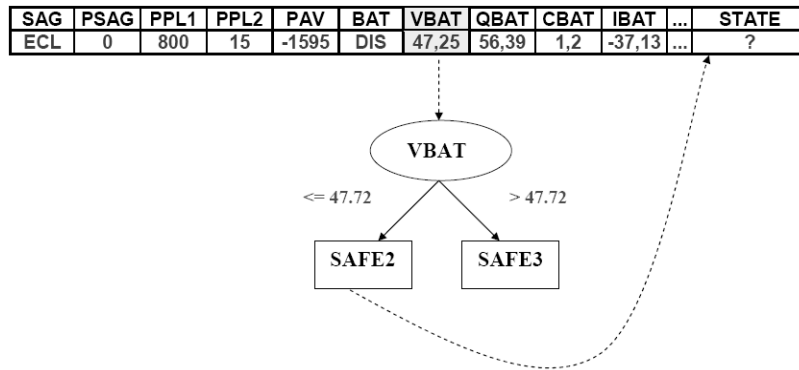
| SAG | PSAG | PPL1 | PPL2 | PAV | BAT | VBAT | QBAT | CBAT | IBAT | ... | STATE |
|---|---|---|---|---|---|---|---|---|---|---|---|
| ECL | 0 | 800 | 15 | -1595 | DIS | 47,25 | 56,39 | 1,2 | -37,13 | ... | ? |

VBAT

<= 47.72

> 47.72

SAFE2

SAFE3